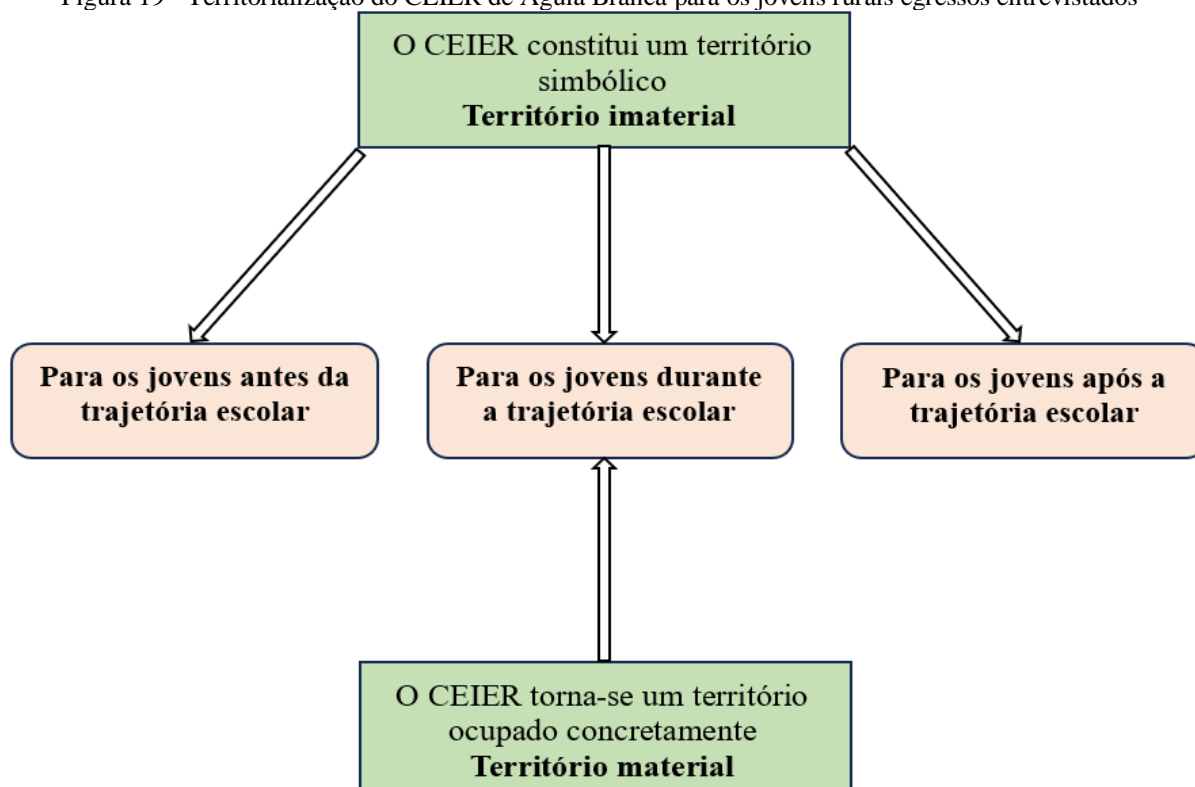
Figura 19 – Territorialização do CEIER de Águia Branca para os jovens rurais egressos entrevistados

O CEIER constitui um território simbólico
**Território imaterial**

**Para os jovens antes da trajetória escolar**

**Para os jovens durante a trajetória escolar**

**Para os jovens após a trajetória escolar**

O CEIER torna-se um território ocupado concretamente
**Território material**